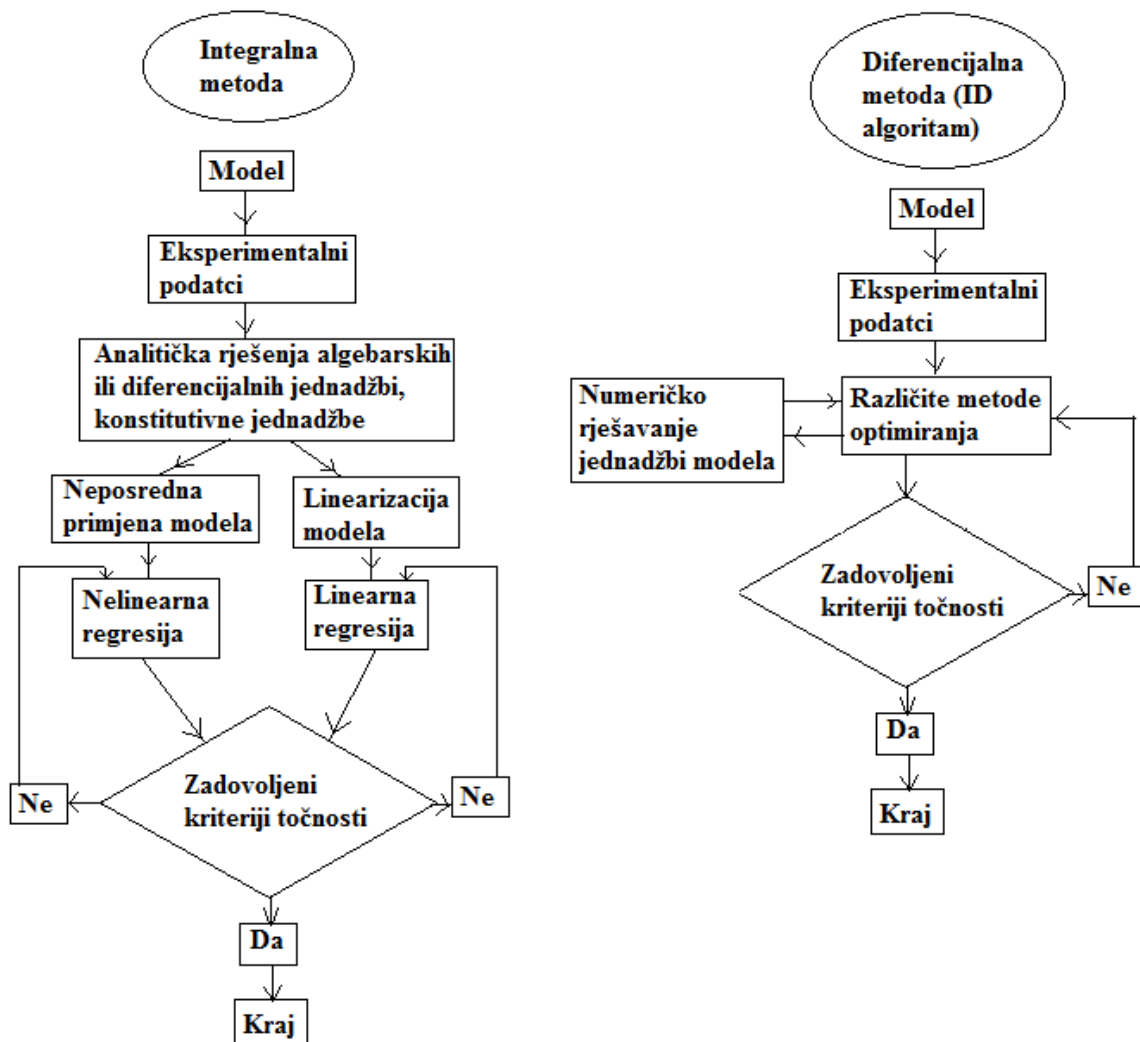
Integralna metoda

Model

Eksperimentalni podatci

Analitička rješenja algebarskih ili diferencijalnih jednadžbi, konstitutivne jednadžbe

Neposredna primjena modela

Linearizacija modela

Nelinearna regresija

Linearna regresija

Zadovoljeni kriteriji točnosti

Ne

Ne

Da

Kraj

Diferencijalna metoda (ID algoritam)

Model

Eksperimentalni podatci

Numeričko rješavanje jednadžbi modela

Različite metode optimiranja

Zadovoljeni kriteriji točnosti

Ne

Da

Kraj